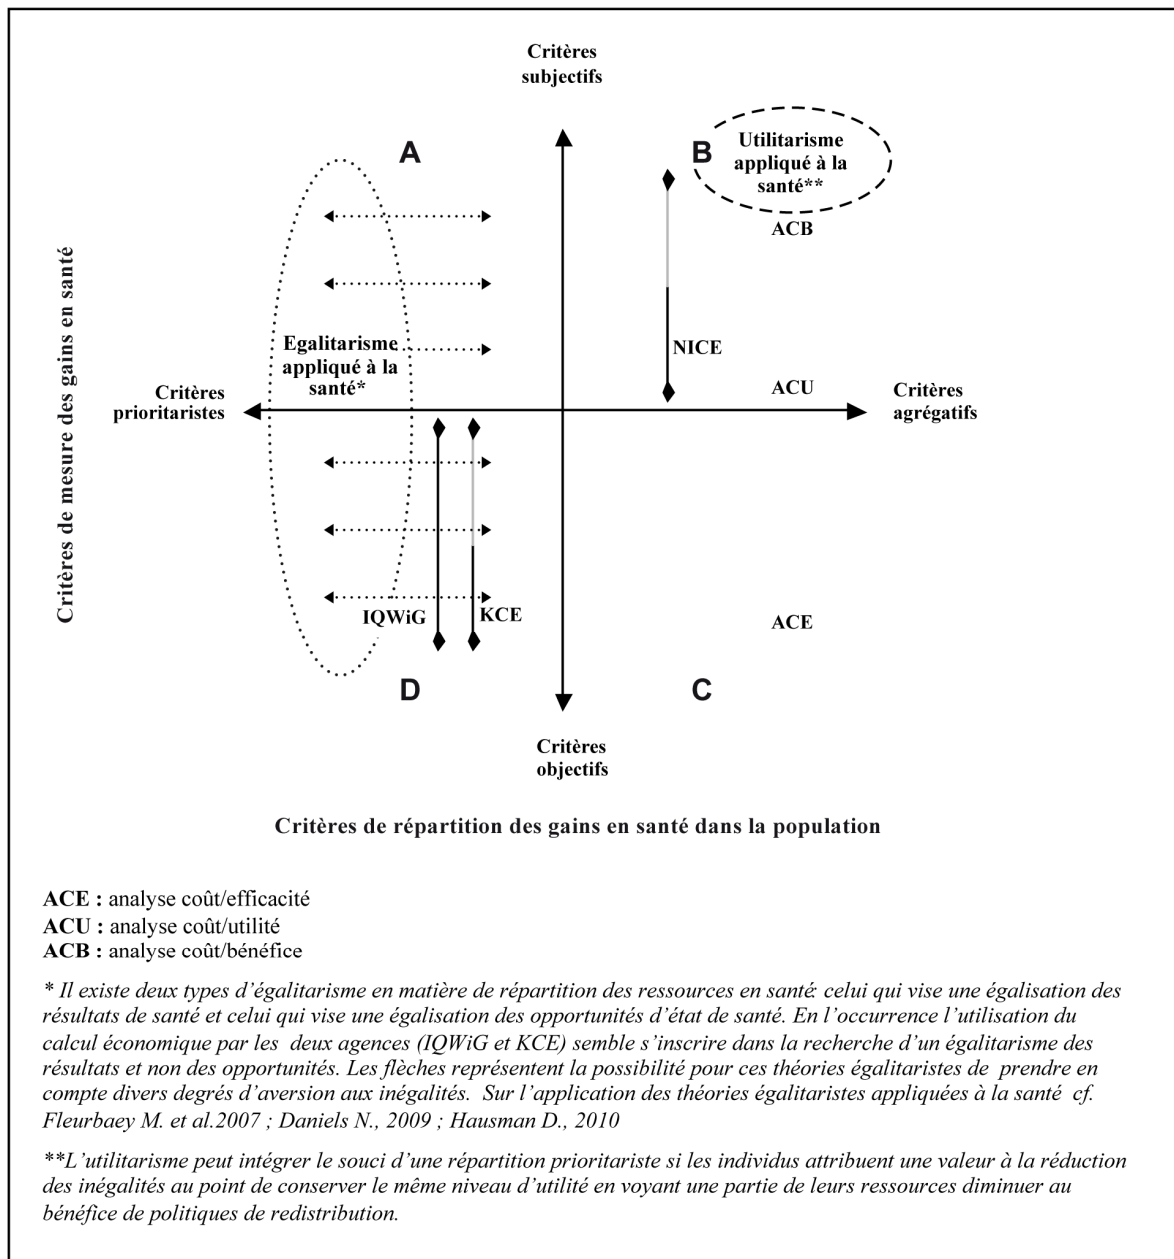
Critères subjectifs

A

B

Utilitarisme appliqué à la santé**

ACB

Critères de mesure des gains en santé

Egalitarisme appliqué à la santé*

NICE

Critères prioritaristes

ACU

Critères agrégatifs

IQWiG

KCE

ACE

D

C

Critères objectifs

Critères de répartition des gains en santé dans la population

**ACE :** analyse coût/efficacité
**ACU :** analyse coût/utilité
**ACB :** analyse coût/bénéfice

*\* Il existe deux types d'égalitarisme en matière de répartition des ressources en santé: celui qui vise une égalisation des résultats de santé et celui qui vise une égalisation des opportunités d'état de santé. En l'occurrence l'utilisation du calcul économique par les deux agences (IQWiG et KCE) semble s'inscrire dans la recherche d'un égalitarisme des résultats et non des opportunités. Les flèches représentent la possibilité pour ces théories égalitaristes de prendre en compte divers degrés d'aversion aux inégalités. Sur l'application des théories égalitaristes appliquées à la santé cf. Fleurbaey M. et al.2007 ; Daniels N., 2009 ; Hausman D., 2010*

*\*\*L'utilitarisme peut intégrer le souci d'une répartition prioritariste si les individus attribuent une valeur à la réduction des inégalités au point de conserver le même niveau d'utilité en voyant une partie de leurs ressources diminuer au bénéfice de politiques de redistribution.*